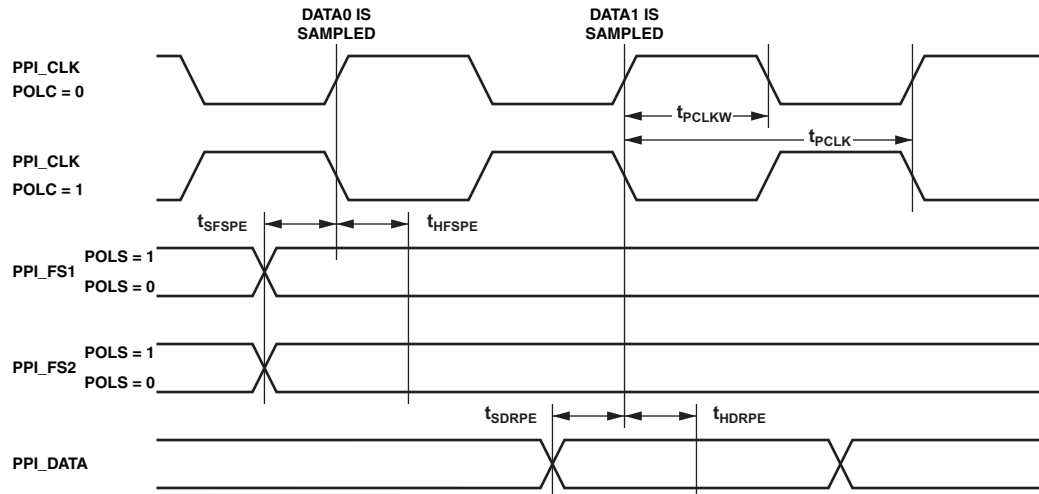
DATA0 IS SAMPLED

DATA1 IS SAMPLED

PPI_CLK
POLC = 0

$t_{PCLKW}$

$t_{PCLK}$

PPI_CLK
POLC = 1

$t_{SFSPE}$

$t_{HFSPE}$

PPI_FS1
POLS = 1
POLS = 0

PPI_FS2
POLS = 1
POLS = 0

$t_{SDRPE}$

$t_{HDRPE}$

PPI_DATA